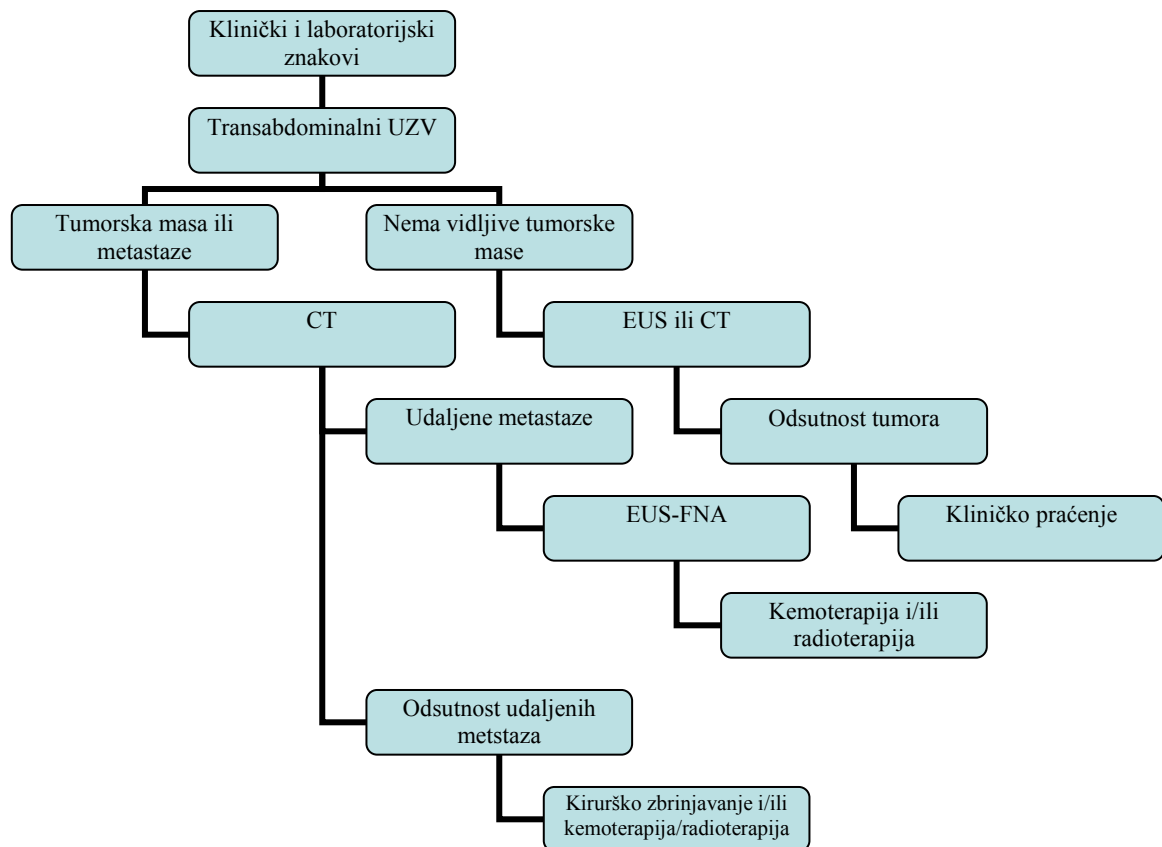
Klinički i laboratorijski znakovi

Transabdominalni UZV

Tumorska masa ili metastaze

Nema vidljive tumorske mase

CT

EUS ili CT

Udaljene metastaze

Odsutnost tumora

EUS-FNA

Kliničko praćenje

Kemoterapija i/ili radioterapija

Odsutnost udaljenih metstaza

Kirurško zbrinjavanje i/ili kemoterapija/radioterapija